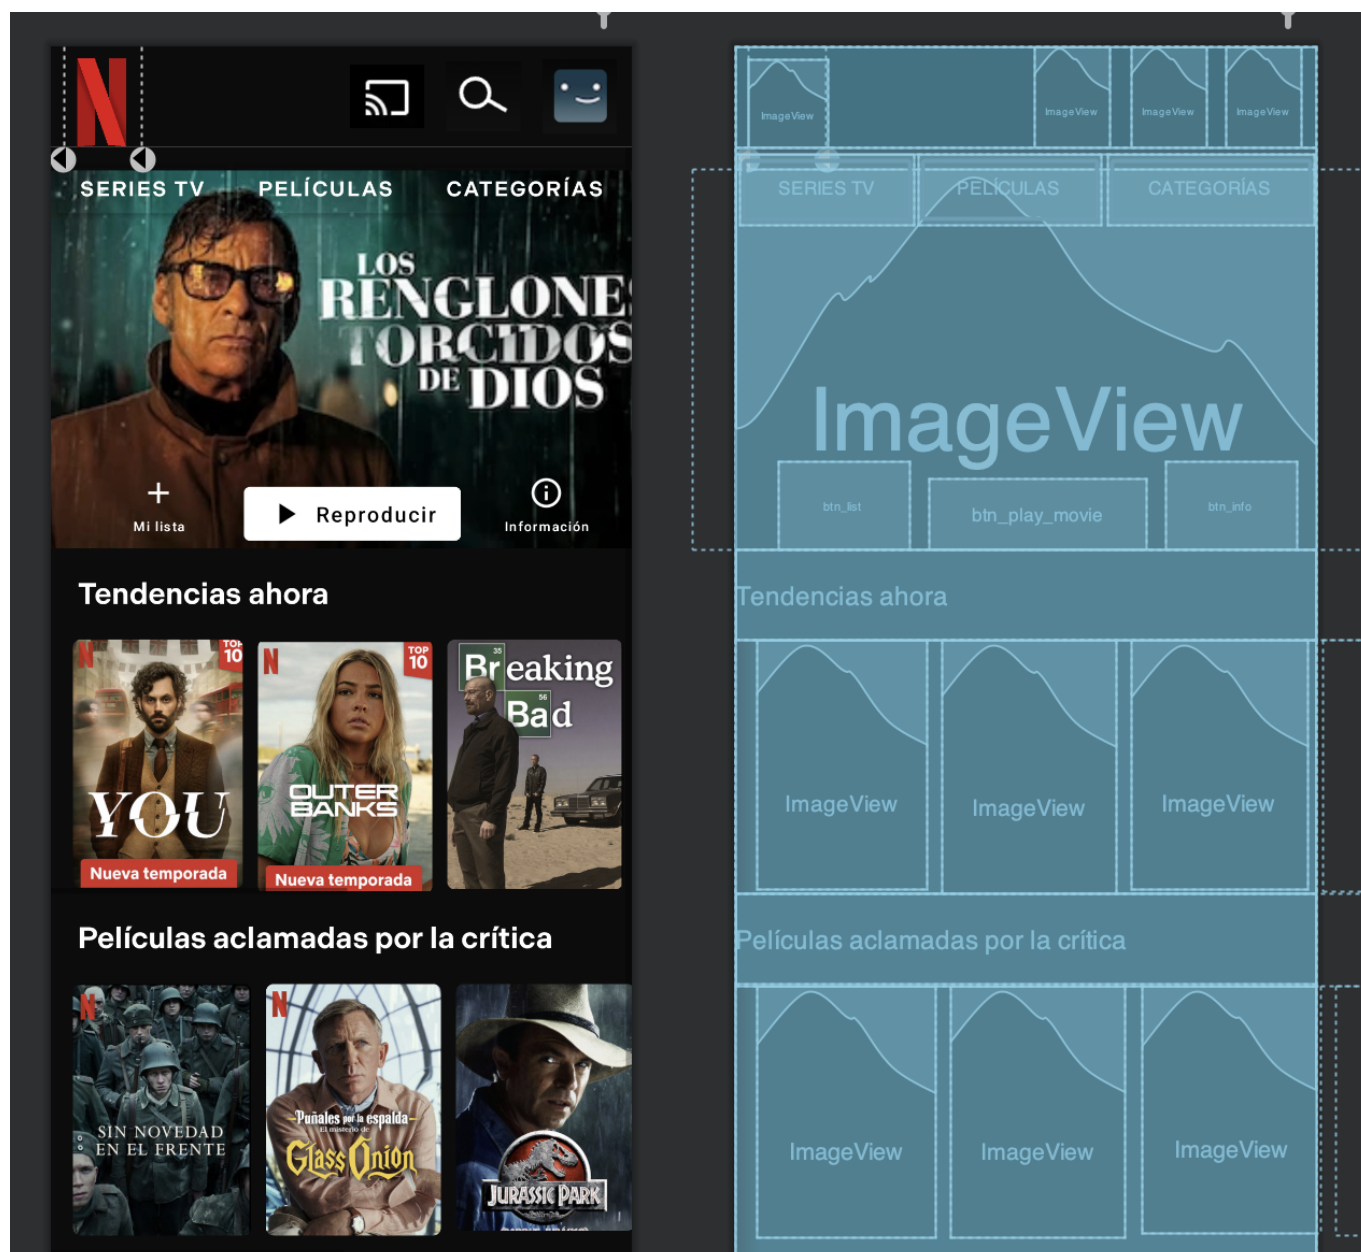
N

SERIES TV PELÍCULAS CATEGORÍAS

LOS RENGLONES TORCIDOS DE DIOS

+
Mi lista

Reproducir

Información

Tendencias ahora

N TOP 10
YOU
Nueva temporada

N TOP 10
OUTER BANKS
Nueva temporada

Breaking Bad

Películas aclamadas por la crítica

N
SIN NOVEDAD EN EL FRENTE

N
Puñales por la espalda
El misterio de
Glass Onion

JURASSIC PARK

ImageView ImageView ImageView ImageView

SERIES TV PELÍCULAS CATEGORÍAS

ImageView

btn_list btn_play_movie btn_info

Tendencias ahora

ImageView ImageView ImageView

Películas aclamadas por la crítica

ImageView ImageView ImageView